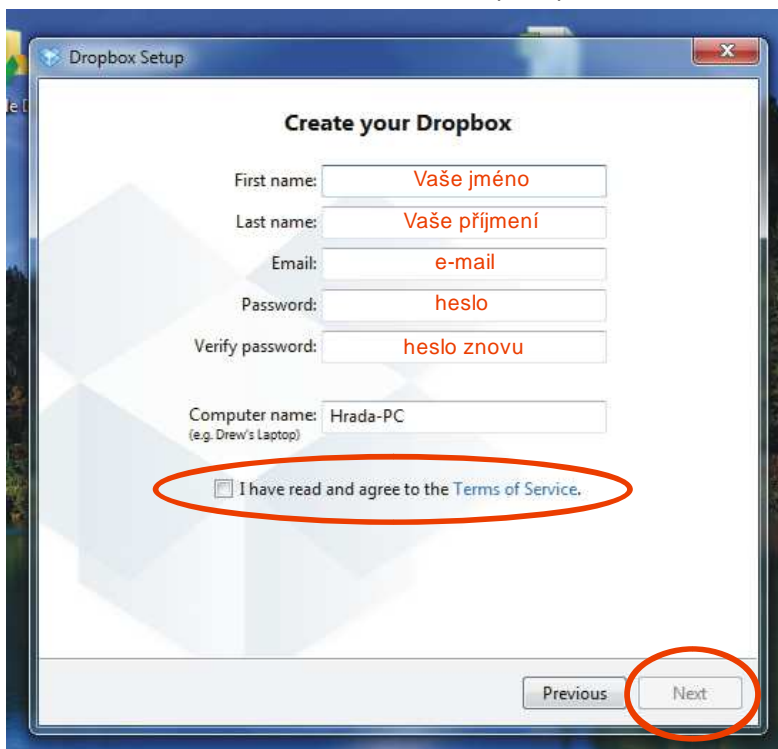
Dropbox Setup

Create your Dropbox

First name: Vaše jméno

Last name: Vaše příjmení

Email: e-mail

Password: heslo

Verify password: heslo znovu

Computer name: Hrada-PC
(e.g. Drew's Laptop)

I have read and agree to the Terms of Service.

Previous Next